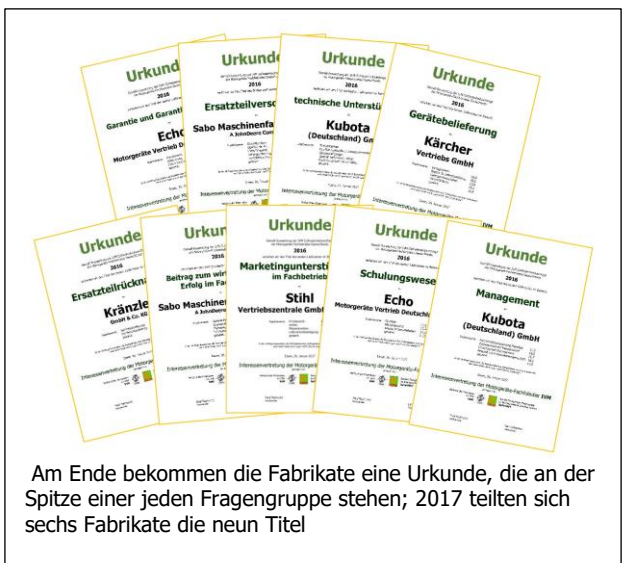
Urkunde
2016
Garantie und Garanti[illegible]
Echo
Motorgeräte Vertrieb D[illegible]
Interessenvertretung der Motorge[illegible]

Urkunde
Ersatzteilverso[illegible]
Sabo Maschinenfa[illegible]
A JohnDeere Com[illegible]

Urkunde
2016
technische Unterstü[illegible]
Kubota
(Deutschland) Gm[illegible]

Urkunde
2016
Gerätebelieferung
Kärcher
Vertriebs GmbH

Urkunde
2016
Ersatzteilrückna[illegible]
Kränzle
GmbH & Co. KG
Interessenvertretung der Motorgeräte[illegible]

Urkunde
2016
Beitrag zum wir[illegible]
Erfolg im Fa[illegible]
Sabo Maschinen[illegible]
A JohnDeere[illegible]

Urkunde
Marketingunterst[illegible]
im Fachbetrieb
2016
Stihl
Vertriebszentrale Gmb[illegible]
Interessenvertretung der Motorgeräte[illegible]

Urkunde
2016
Schulungswese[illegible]
Echo
Motorgeräte Vertrieb Deutsch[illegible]
Interessenvertretung der Motorgeräte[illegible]

Urkunde
2016
Management
Kubota
(Deutschland) GmbH
Interessenvertretung der Motorgeräte-Fachhändler IVM

Am Ende bekommen die Fabrikate eine Urkunde, die an der Spitze einer jeden Fragengruppe stehen; 2017 teilten sich sechs Fabrikate die neun Titel